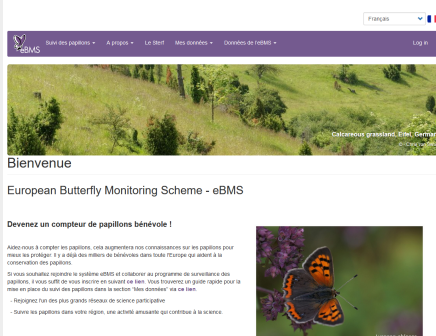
Français

eBMS

Suivi des papillons ▾ A propos ▾ Le Sfert Mes données ▾ Données de l'eBMS ▾ Log in

Calcareous grassland, Eifel, Germany
© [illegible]

Bienvenue

European Butterfly Monitoring Scheme - eBMS

Devenez un compteur de papillons bénévole !

Aidez-nous à compter les papillons, cela augmentera nos connaissances sur les papillons pour mieux les protéger. Il y a déjà des milliers de bénévoles dans toute l'Europe qui aident à la conservation des papillons.

Si vous souhaitez rejoindre le système eBMS et collaborer au programme de surveillance des papillons, il vous suffit de vous inscrire en suivant ce lien. Vous trouverez un guide rapide pour la mise en place du suivi des papillons dans la section "Mes données" via ce lien.

- Rejoignez l'un des plus grands réseaux de science participative.

- Suivez les papillons dans votre région, une activité amusante qui contribue à la science.

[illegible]